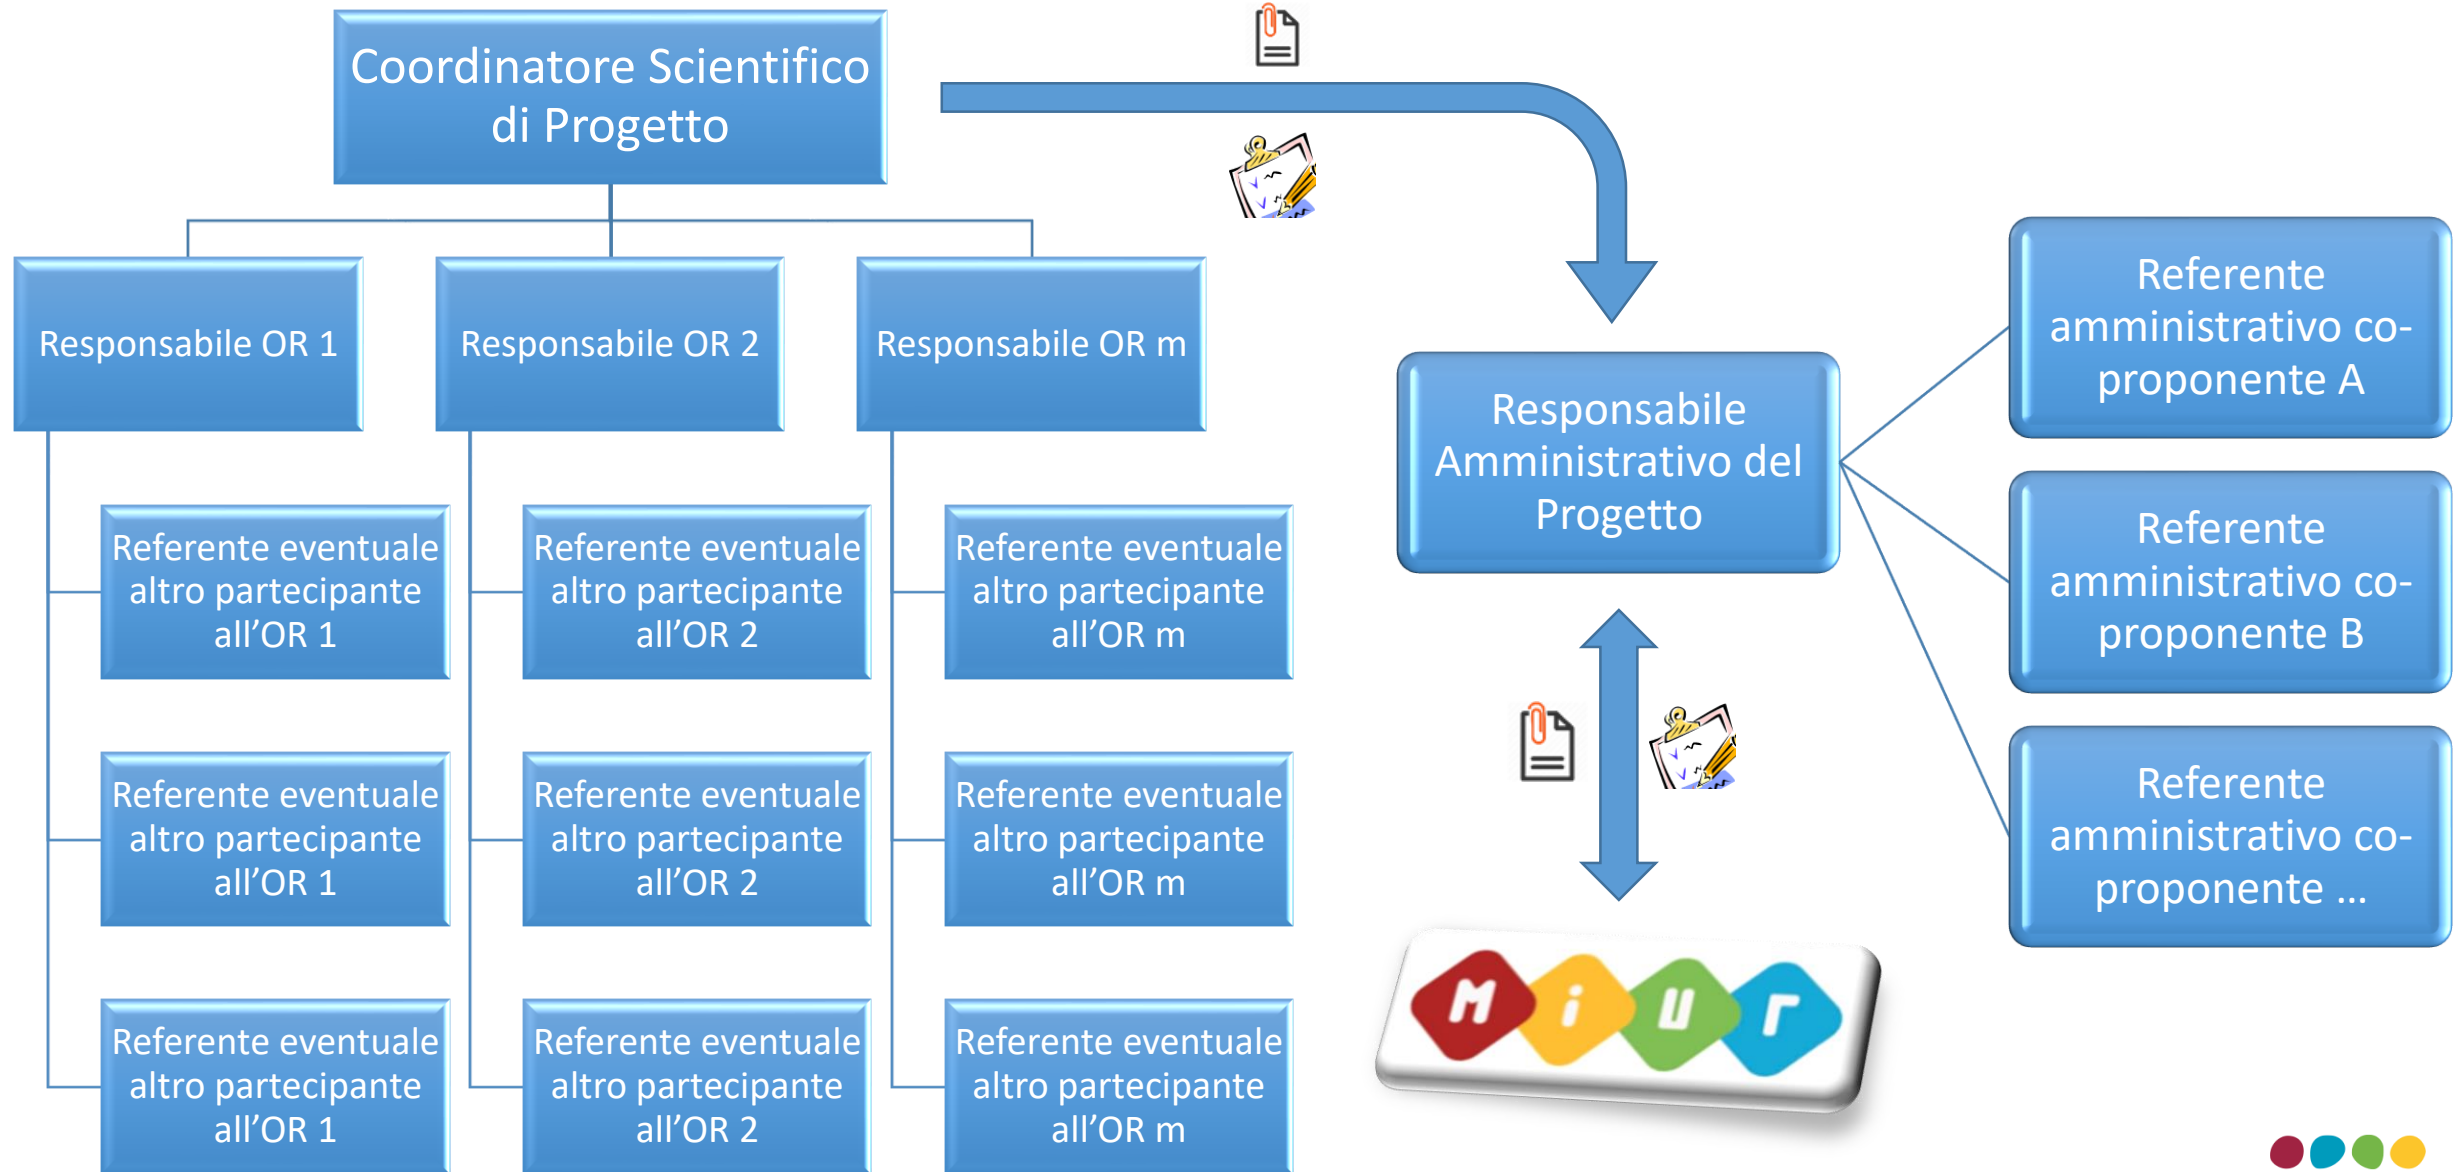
Coordinatore Scientifico di Progetto

Responsabile OR 1

Responsabile OR 2

Responsabile OR m

Referente eventuale altro partecipante all’OR 1

Referente eventuale altro partecipante all’OR 2

Referente eventuale altro partecipante all’OR m

Referente eventuale altro partecipante all’OR 1

Referente eventuale altro partecipante all’OR 2

Referente eventuale altro partecipante all’OR m

Referente eventuale altro partecipante all’OR 1

Referente eventuale altro partecipante all’OR 2

Referente eventuale altro partecipante all’OR m

Responsabile Amministrativo del Progetto

Referente amministrativo co-proponente A

Referente amministrativo co-proponente B

Referente amministrativo co-proponente …

M i u r